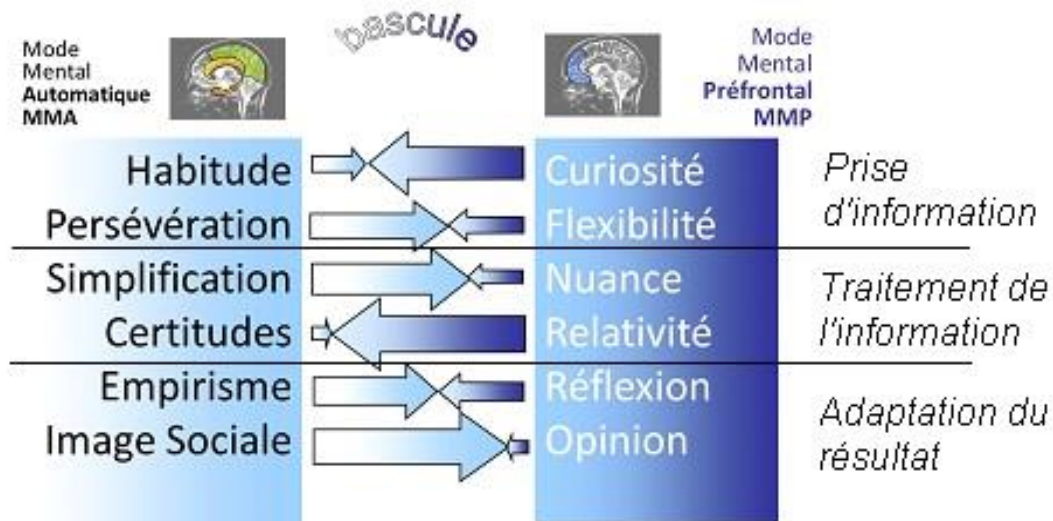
Mode
Mental
Automatique
MMA

bascule

Mode
Mental
Préfrontal
MMP

Habitude
Persévération
Simplification
Certitudes
Empirisme
Image Sociale

Curiosité
Flexibilité
Nuance
Relativité
Réflexion
Opinion

Prise d'information

Traitement de l'information

Adaptation du résultat